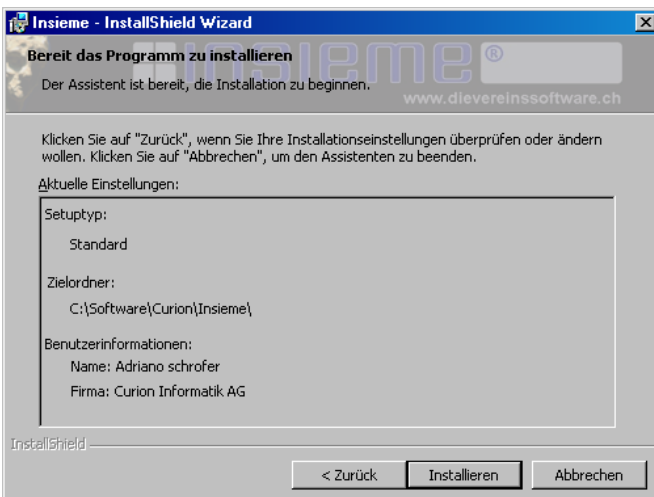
Insieme - InstallShield Wizard

Bereit das Programm zu installieren

Der Assistent ist bereit, die Installation zu beginnen.

insieme®

www.dievereinssoftware.ch

Klicken Sie auf "Zurück", wenn Sie Ihre Installationseinstellungen überprüfen oder ändern wollen. Klicken Sie auf "Abbrechen", um den Assistenten zu beenden.

Aktuelle Einstellungen:

Setuptyp:

Standard

Zielordner:

C:\Software\Curion\Insieme\

Benutzerinformationen:

Name: Adriano schrofer

Firma: Curion Informatik AG

InstallShield

< Zurück

Installieren

Abbrechen